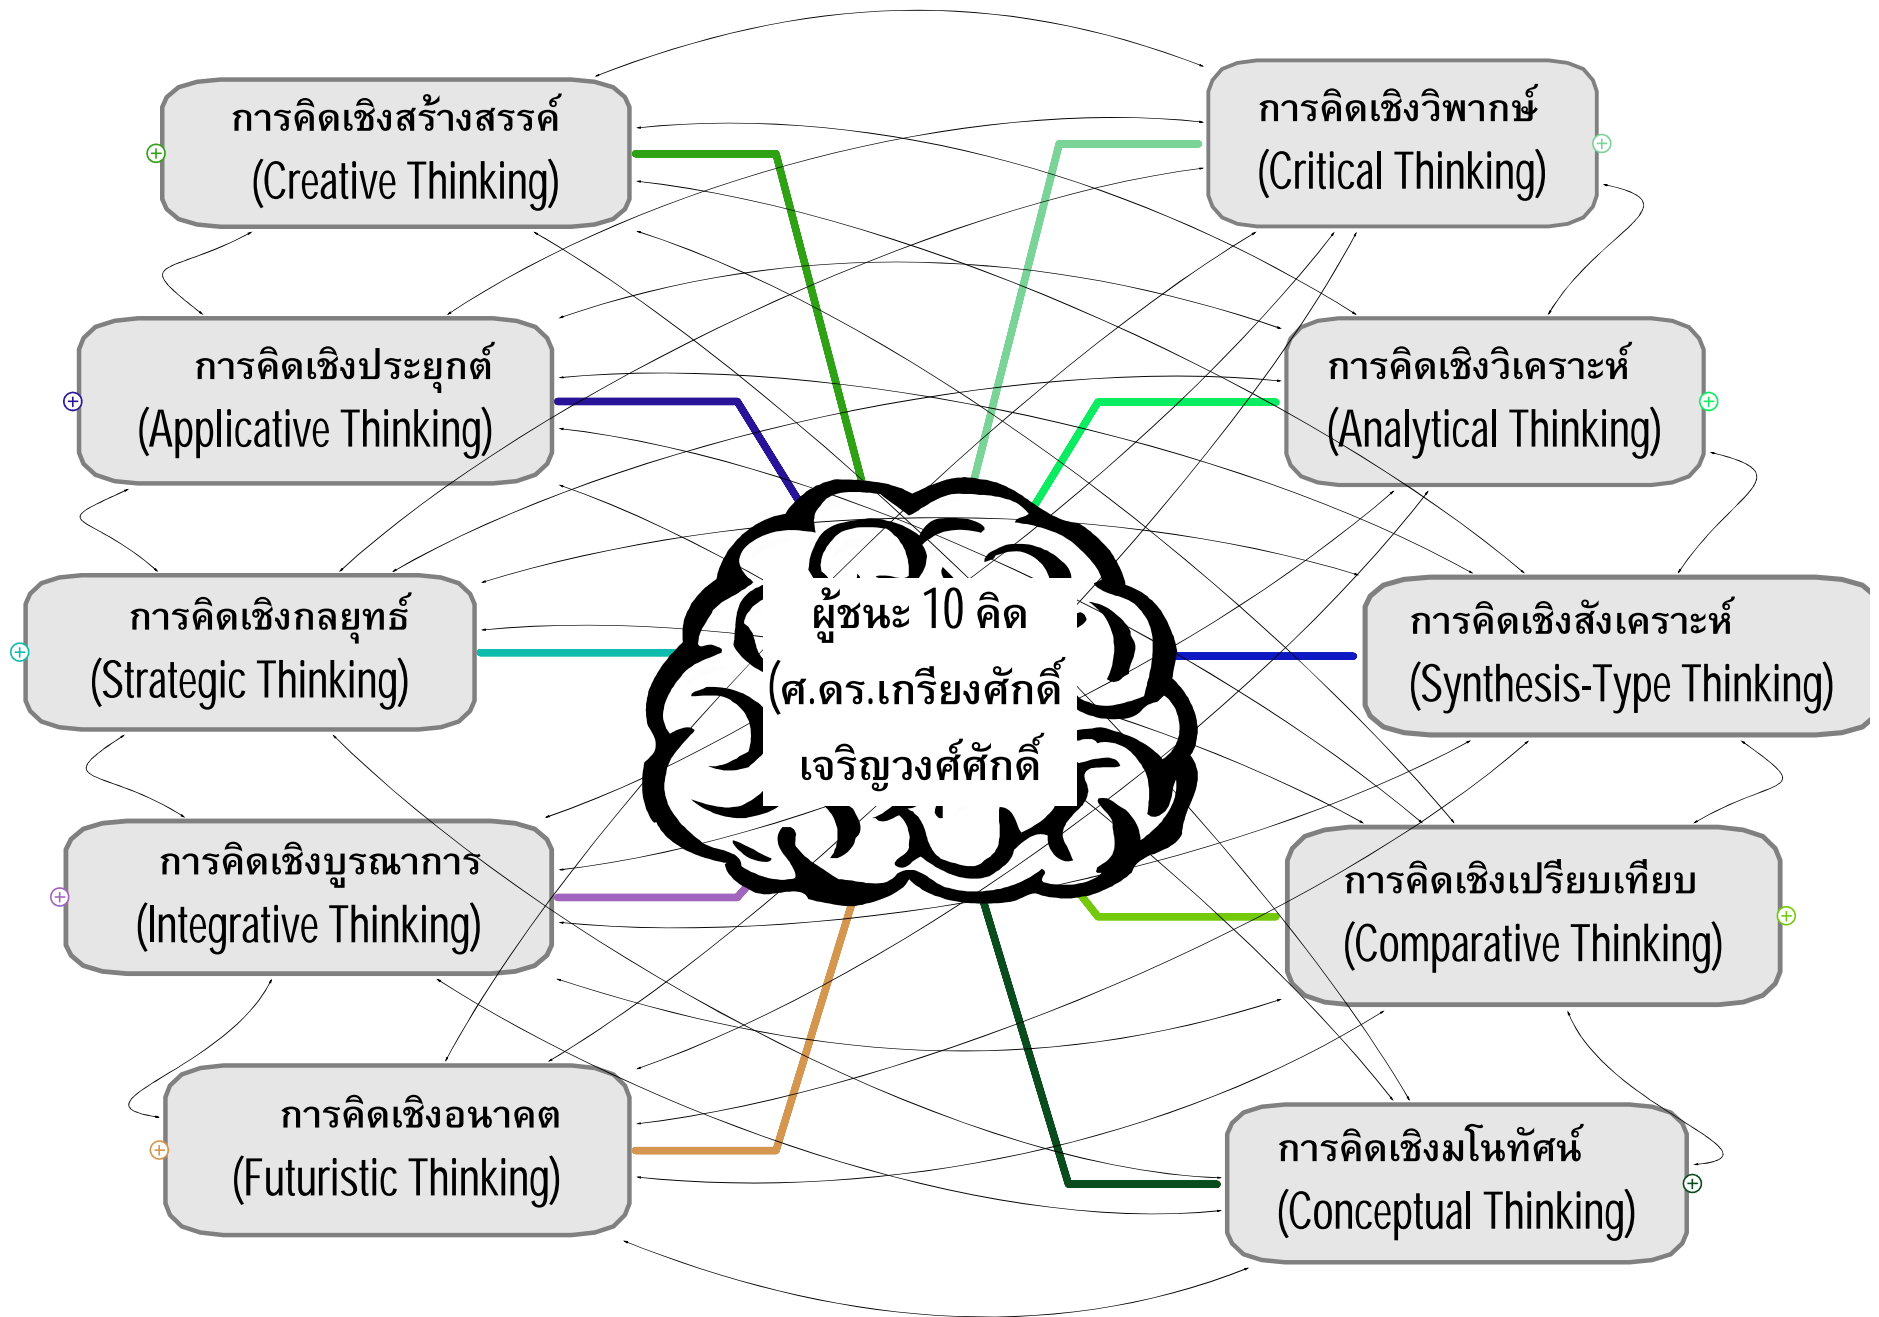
การคิดเชิงสร้างสรรค์
(Creative Thinking)

การคิดเชิงวิพากษ์
(Critical Thinking)

การคิดเชิงประยุกต์
(Applicative Thinking)

การคิดเชิงวิเคราะห์
(Analytical Thinking)

ผู้ชนะ 10 คิด
(ศ.ดร.เกรียงศักดิ์ เจริญวงศ์ศักดิ์

การคิดเชิงกลยุทธ์
(Strategic Thinking)

การคิดเชิงสังเคราะห์
(Synthesis-Type Thinking)

การคิดเชิงบูรณาการ
(Integrative Thinking)

การคิดเชิงเปรียบเทียบ
(Comparative Thinking)

การคิดเชิงอนาคต
(Futuristic Thinking)

การคิดเชิงมโนทัศน์
(Conceptual Thinking)